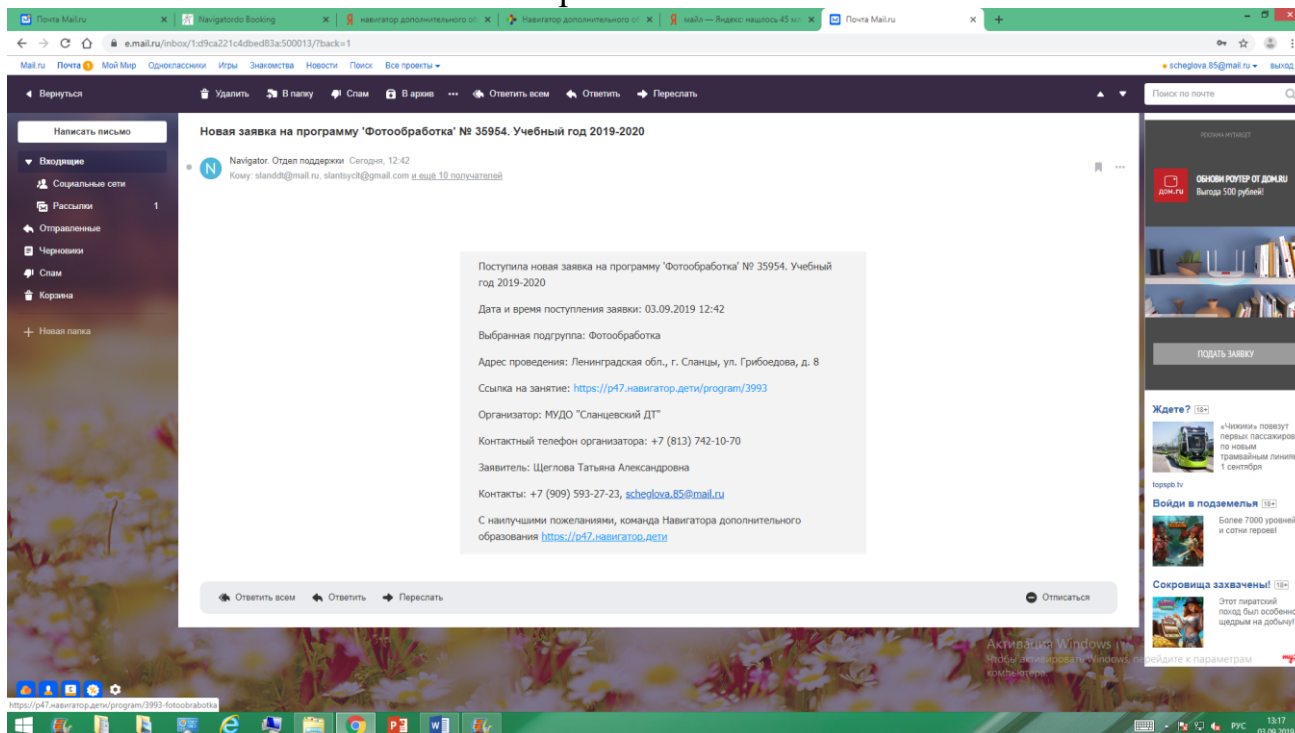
Почта Mail.ru | Navigatordo Booking | навигатор дополнительного об | Навигатор дополнительного об | майл — Яндекс: нашлось 45 м | Почта Mail.ru

e.mail.ru/inbox/1:d9ca221c4dbed83a:500013/?back=1

Mail.ru Почта 1 Мой Мир Одноклассники Игры Знакомства Новости Поиск Все проекты

scheglova.85@mail.ru выход

Вернуться Удалить В папку Спам В архив ... Ответить всем Ответить Переслать

Поиск по почте

Написать письмо

Входящие
Социальные сети
Рассылки 1
Отправленные
Черновики
Спам
Корзина
Новая папка

Новая заявка на программу 'Фотообработка' № 35954. Учебный год 2019-2020

Navigator. Отдел поддержки Сегодня, 12:42
Кому: slanddt@mail.ru, slantsycit@gmail.com и ещё 10 получателей

Поступила новая заявка на программу 'Фотообработка' № 35954. Учебный год 2019-2020

Дата и время поступления заявки: 03.09.2019 12:42

Выбранная подгруппа: Фотообработка

Адрес проведения: Ленинградская обл., г. Сланцы, ул. Грибоедова, д. 8

Ссылка на занятие: https://p47.навигатор.дети/program/3993

Организатор: МУДО "Сланцевский ДТ"

Контактный телефон организатора: +7 (813) 742-10-70

Заявитель: Щеглова Татьяна Александровна

Контакты: +7 (909) 593-27-23, scheglova.85@mail.ru

С наилучшими пожеланиями, команда Навигатора дополнительного образования https://p47.навигатор.дети

Ответить всем Ответить Переслать Отписаться

РЕКЛАМА MYTARGET
ДОМ.RU ОБНОВИ РОУТЕР ОТ ДОМ.RU Выгода 500 рублей!
ПОДАТЬ ЗАЯВКУ

Ждете? 18+
«Чижики» повезут первых пассажиров по новым трамвайным линиям 1 сентября
topspb.tv

Войди в подземелья 18+
Более 7000 уровней и сотни героев!

Сокровища захвачены! 18+
Этот пиратский поход был особенно щедрым на добычу!

Активация Windows
Чтобы активировать Windows, перейдите к параметрам компьютера.

https://p47.навигатор.дети/program/3993-fotoobrabotka

РУС 13:17 03.09.2019